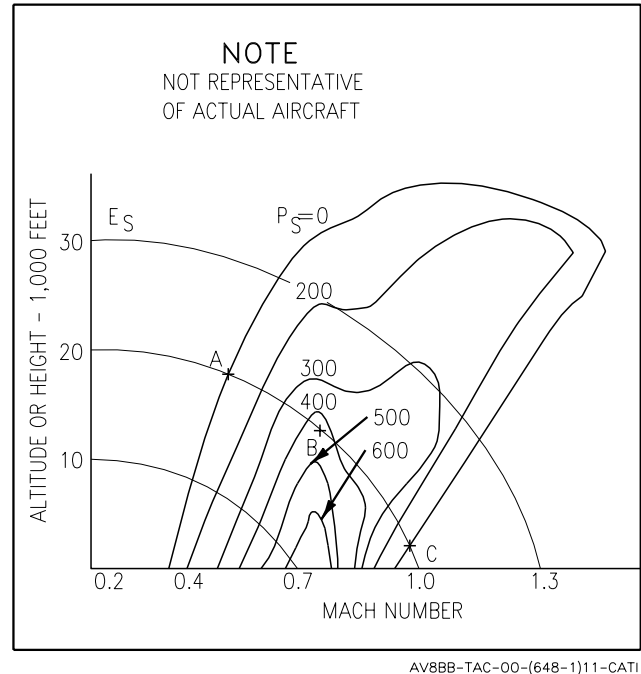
NOTE
NOT REPRESENTATIVE OF ACTUAL AIRCRAFT

$E_S$

$P_S = 0$

200

300

400

500

600

A

B

C

30

20

10

ALTITUDE OR HEIGHT - 1,000 FEET

0.2

0.4

0.7

1.0

1.3

MACH NUMBER

AV8BB-TAC-00-(648-1)11-CATI